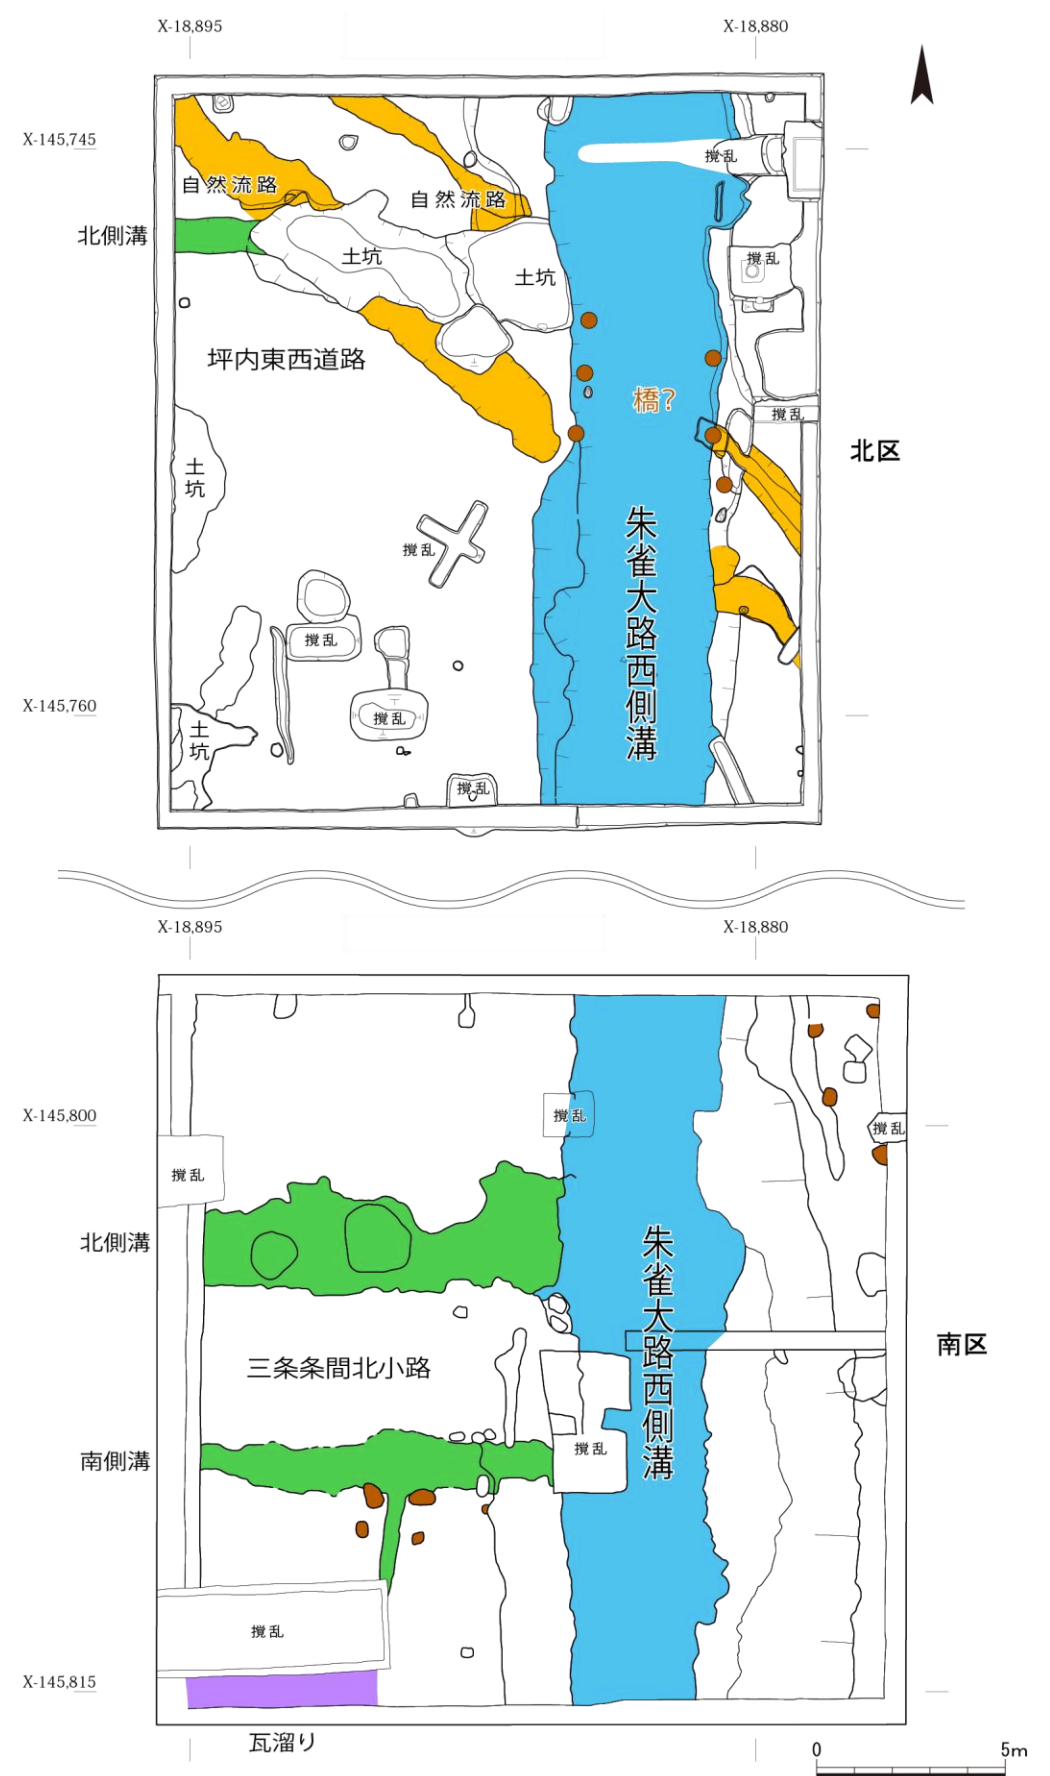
X-18,895
X-18,880
X-145,745
自然流路
自然流路
撹乱
北側溝
土坑
土坑
撹乱
坪内東西道路
橋?
撹乱
北区
土坑
撹乱
朱雀大路西側溝
撹乱
X-145,760
撹乱
土坑
撹乱

X-18,895
X-18,880
X-145,800
撹乱
撹乱
撹乱
北側溝
朱雀大路西側溝
南区
三条条間北小路
撹乱
南側溝
撹乱
X-145,815
瓦溜り
0
5m